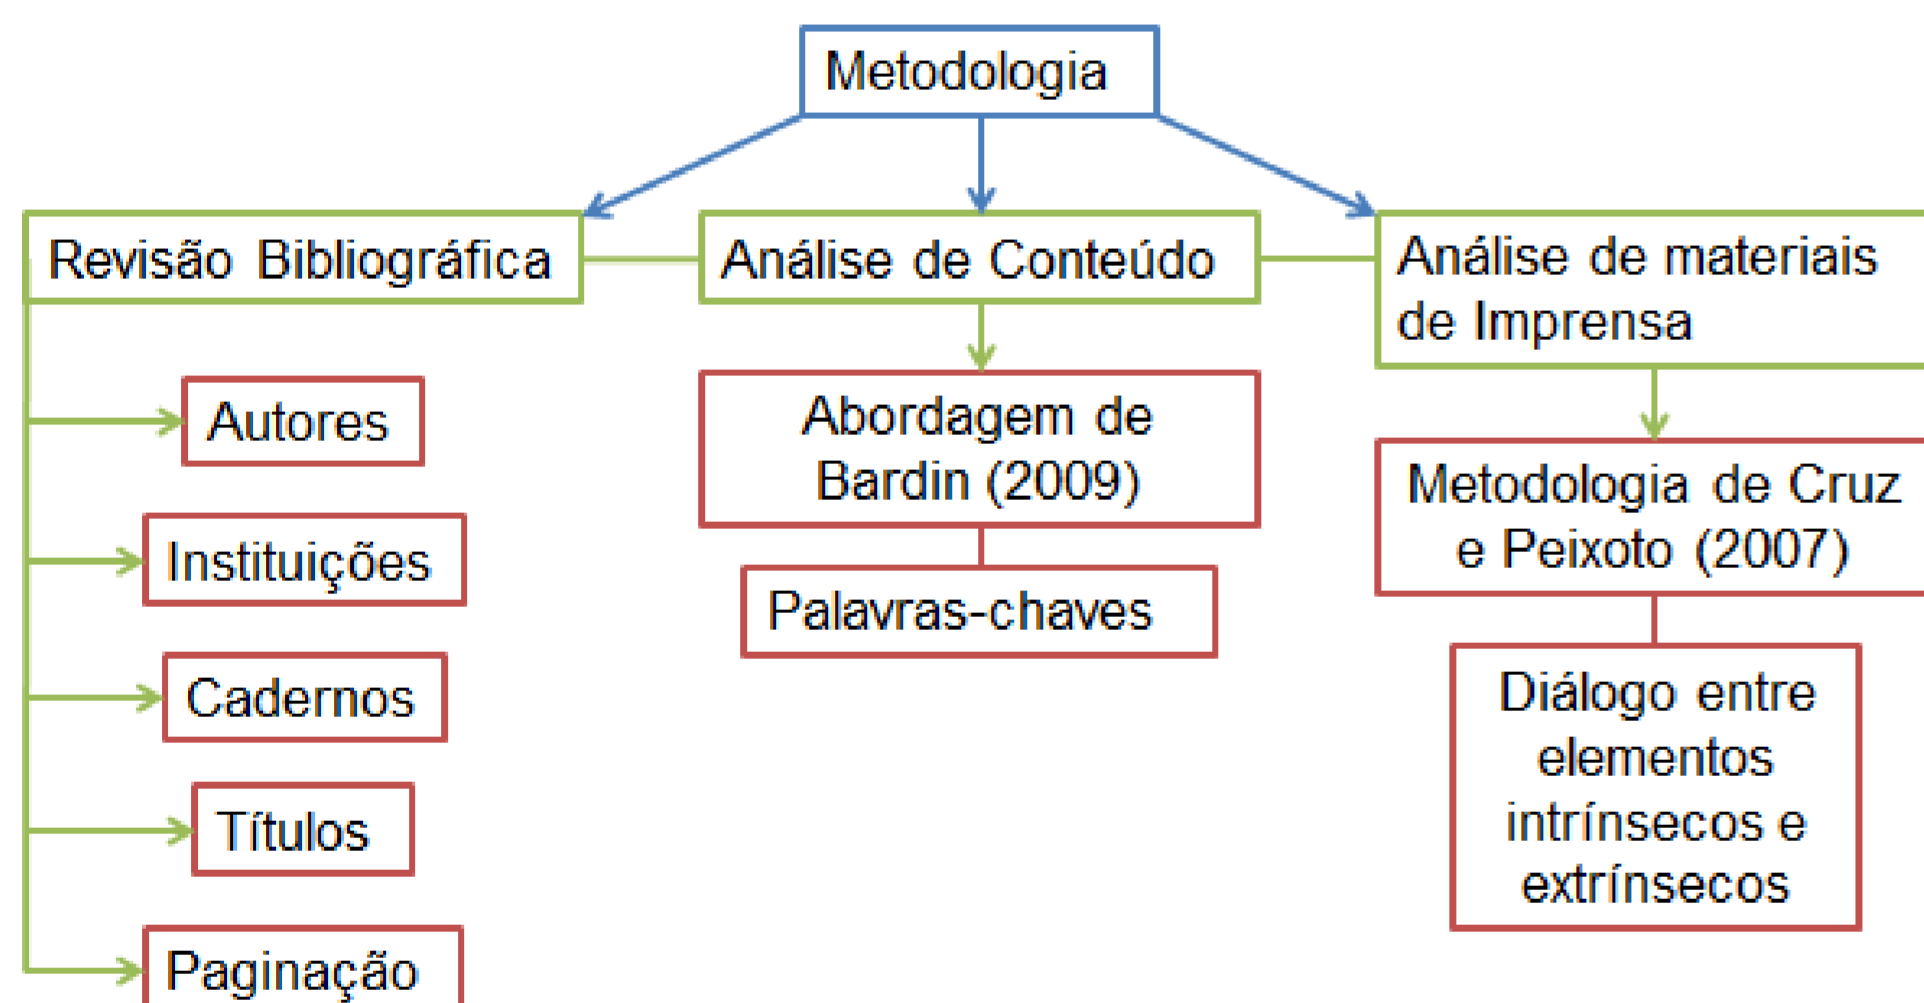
Metodologia

Revisão Bibliográfica

Autores

Instituições

Cadernos

Títulos

Paginação

Análise de Conteúdo

Abordagem de Bardin (2009)

Palavras-chaves

Análise de materiais de Imprensa

Metodologia de Cruz e Peixoto (2007)

Diálogo entre elementos intrínsecos e extrínsecos